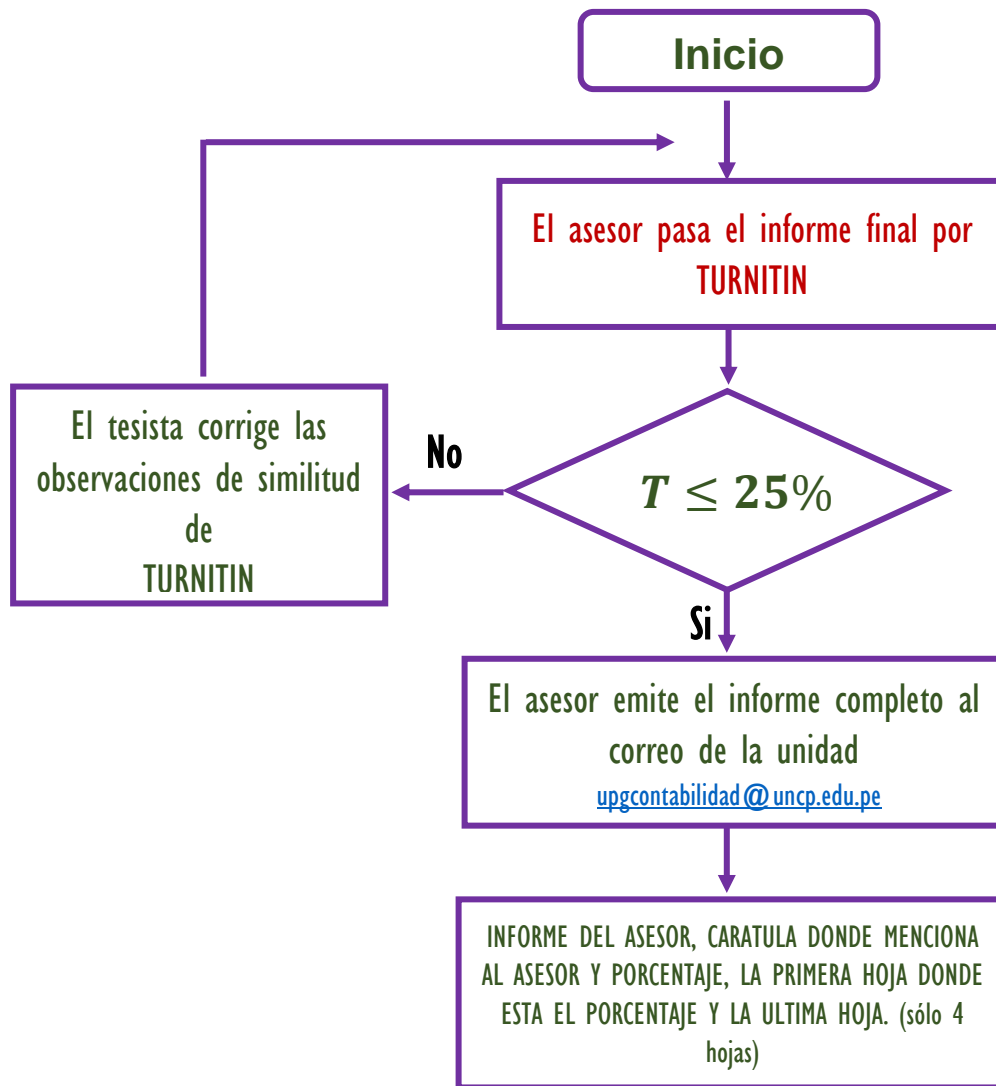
Inicio

El asesor pasa el informe final por TURNITIN

$T \leq 25\%$

No

El tesista corrige las observaciones de similitud de TURNITIN

Si

El asesor emite el informe completo al correo de la unidad upgcontabilidad@uncp.edu.pe

INFORME DEL ASESOR, CARATULA DONDE MENCIONA AL ASESOR Y PORCENTAJE, LA PRIMERA HOJA DONDE ESTA EL PORCENTAJE Y LA ULTIMA HOJA. (sólo 4 hojas)